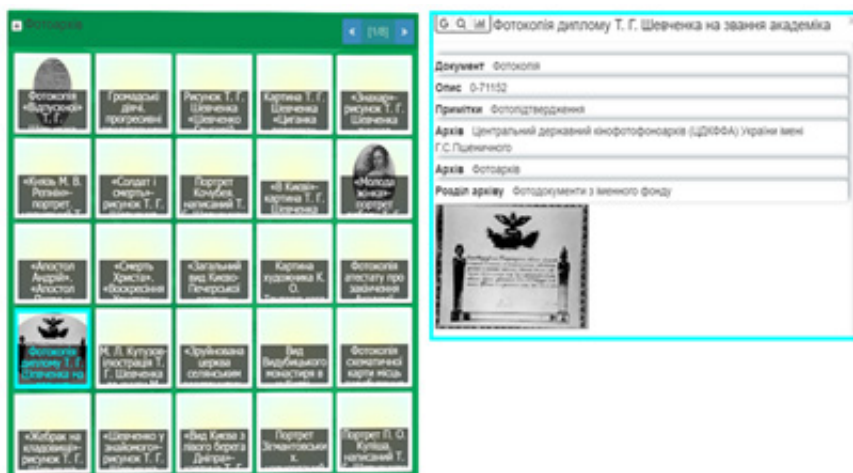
Фотоархів

[1/8]

Фотокопія «Відпущені» Т. Г.

Громадські діячі, прогресивні

Рисунок Т. Г. Шевченка «Шевченко

Картина Т. Г. Шевченка «Циганка

«Знахар» рисунок Т. Г. Шевченка

«Князь М. В. Рєпнін» портрет

«Солдат і смерть» рисунок Т. Г.

Портрет Кочубея, написаний Т.

«В Києві» картина Т. Г. Шевченка

«Молода киянка» портрет

«Апостол Андрій». «Апостол

«Смерть Христа». «Воскресіння

«Загальний вид Києво-Печерської

Картина художника К. О.

Фотокопія атестату про закінчення

Фотокопія диплому Т. Г. Шевченка на

М. Л. Кутузов (ілюстрація Т. Г. Шевченка

«Зруйнована церква селянським

Вид Видубицького монастиря в

Фотокопія схематичної карти місць

«Жебрак на кладовищі» рисунок Т. Г.

«Шевченко у знайомого» рисунок Т. Г.

«Вид Києва з лівого берега Дніпра»

Портрет Згнатовської Х.

Портрет П. О. Куліша, написаний Т.

G Q Фотокопія диплому Т. Г. Шевченка на звання академіка

Документ Фотокопія

Опис 0-71152

Примітки Фотопідтвердження

Архів Центральний державний кінофотофоноархів (ЦДКФФА) України імені Г.С.Пшеничного

Архів Фотоархів

Розділ архіву Фотодокументи з іменного фонду